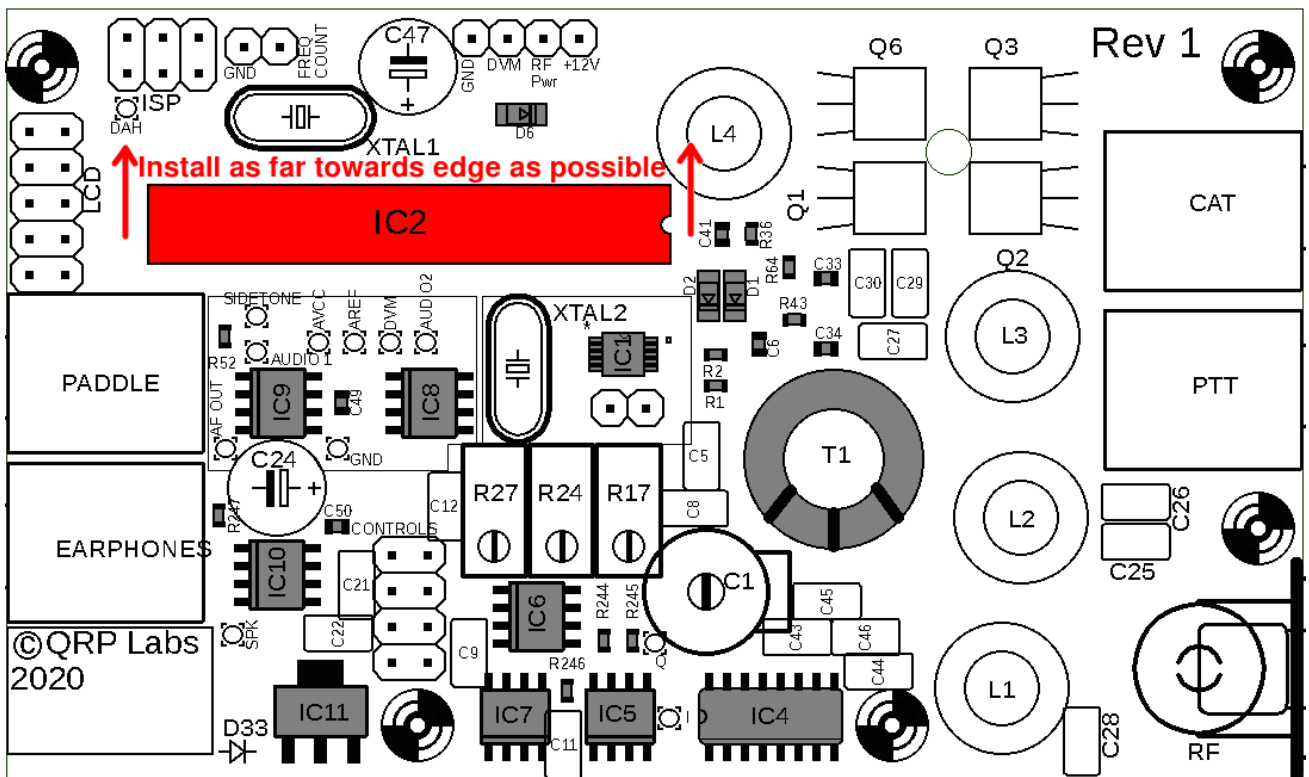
ISP
DAH
GND
FREQ COUNT
C47
GND
DVM
RF Pwr
+12V
XTAL1
D6
Q6
Q3
Rev 1
L4
LCD
Install as far towards edge as possible
IC2
Q1
C41
R36
CAT
R64
C33
D2
D1
C30
C29
Q2
SIDETONE
AVCC
AREF
DVM
AUDIO2
XTAL2
R43
C34
C6
C27
L3
R52
AUDIO 1
IC1
R2
R1
PADDLE
PTT
AF OUT
IC9
C49
IC8
T1
C5
C24
GND
R27
R24
R17
C12
C8
L2
C26
R247
C50
CONTROLS
C25
EARPHONES
IC10
C21
IC6
R244
R245
C1
C45
C22
C43
C46
©QRP Labs 2020
SPK
C9
R246
C44
L1
IC11
IC7
IC5
IC4
D33
C11
C28
RF